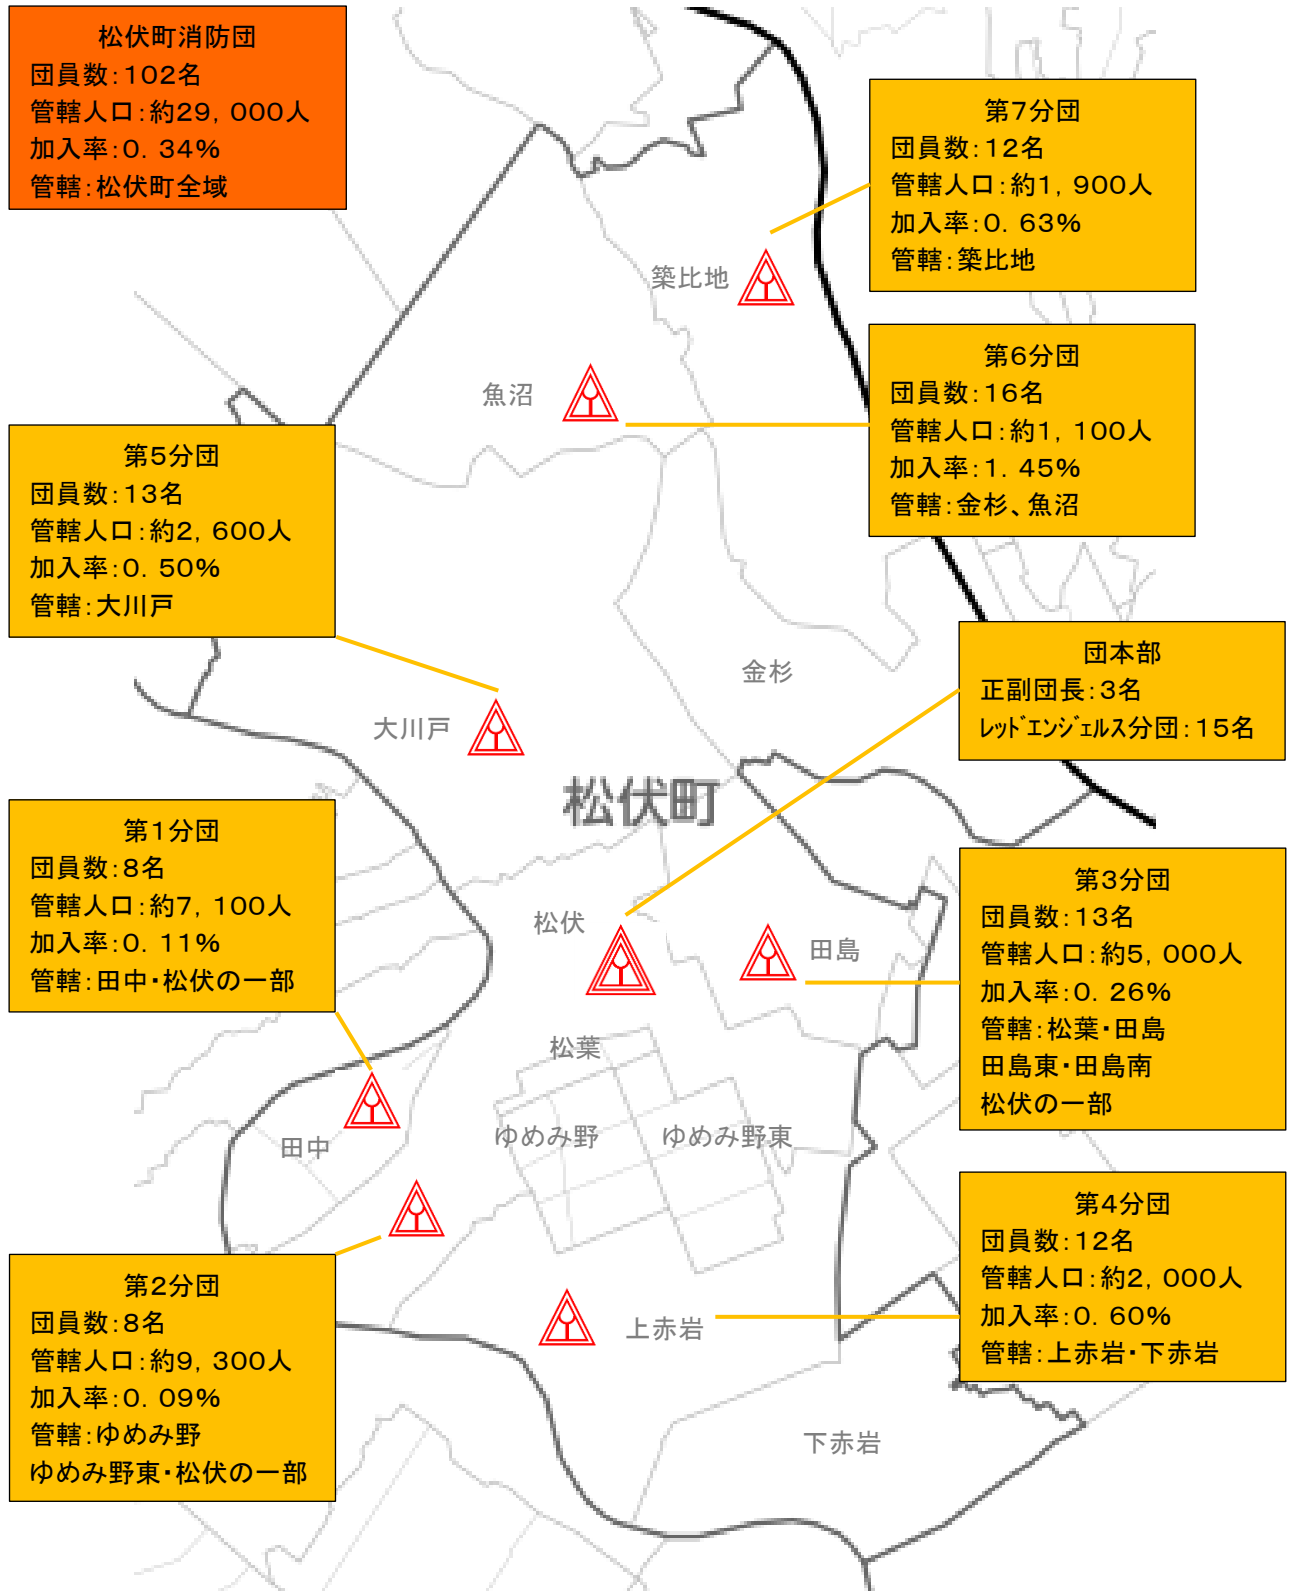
松伏町消防団
団員数:102名
管轄人口:約29,000人
加入率:0.34%
管轄:松伏町全域

第7分団
団員数:12名
管轄人口:約1,900人
加入率:0.63%
管轄:築比地

築比地

魚沼

第6分団
団員数:16名
管轄人口:約1,100人
加入率:1.45%
管轄:金杉、魚沼

第5分団
団員数:13名
管轄人口:約2,600人
加入率:0.50%
管轄:大川戸

金杉

団本部
正副団長:3名
ﾚｯﾄﾞｴﾝｼﾞｪﾙｽ分団:15名

大川戸

松伏町

第1分団
団員数:8名
管轄人口:約7,100人
加入率:0.11%
管轄:田中・松伏の一部

松伏

田島

第3分団
団員数:13名
管轄人口:約5,000人
加入率:0.26%
管轄:松葉・田島
田島東・田島南
松伏の一部

松葉

ゆめみ野

ゆめみ野東

田中

第4分団
団員数:12名
管轄人口:約2,000人
加入率:0.60%
管轄:上赤岩・下赤岩

第2分団
団員数:8名
管轄人口:約9,300人
加入率:0.09%
管轄:ゆめみ野
ゆめみ野東・松伏の一部

上赤岩

下赤岩